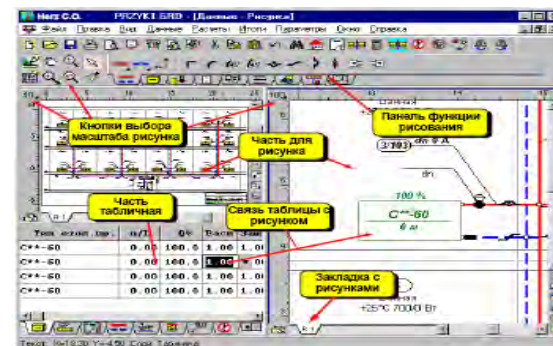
Herz C.O. PRZYKL GRD - [Данные - Рисунок]

Файл Правка Вид Данные Расчеты Итоги Параметры Окно Справка

Кнопки выбора масштаба рисунка

Панель функции рисования

Часть для рисунка

Часть табличная

Связь таблицы с рисунком

Закладка с рисунками

3/101

100 %

C**-60

6 м

| Тип отоп.пр. | n/T | Q% | Васн | Зам |
|---|---|---|---|---|
| C**-60 | 0.00 | 100.0 | 1.00 | 1.00 |
| C**-60 | 0.00 | 100.0 | 1.00 | 1.00 |
| C**-60 | 0.00 | 100.0 | 1.00 | 1.00 |
| C**-60 | 0.00 | 100.0 | 1.00 | 1.00 |

+25°C 7000.0 Вт

Текст X=18.30 Y=4.50 Слой Таблица